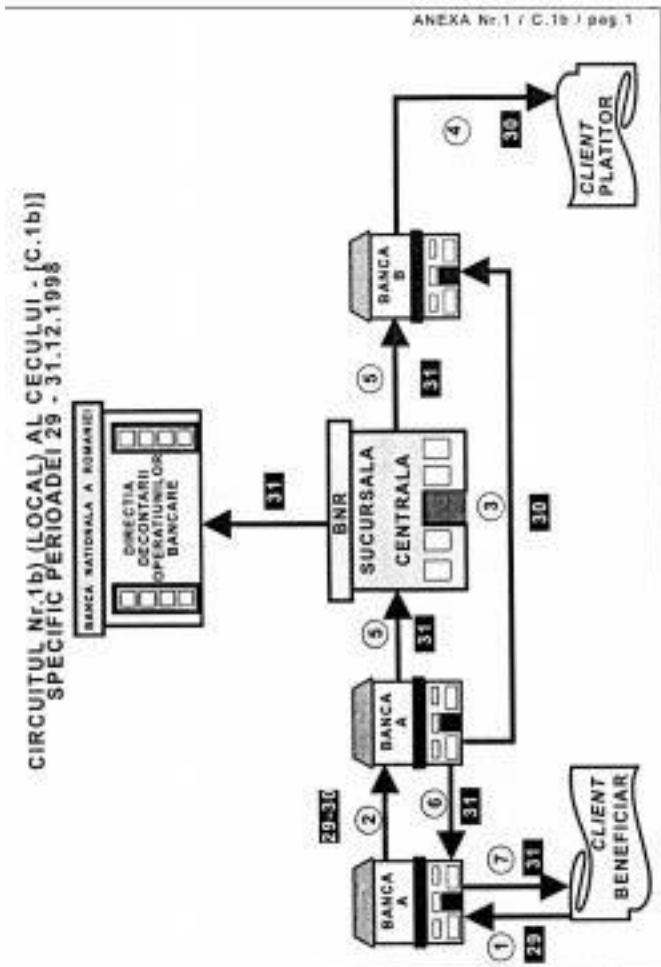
ANEXA Nr.1 / C.1b / pag.1

CIRCUITUL Nr.1b) (LOCAL) AL CECULUI - [C.1b)]
SPECIFIC PERIOADEI 29 - 31.12.1998

BANCA NATIONALA A ROMANIEI

DIRECTIA DECONTARII OPERATIUNILOR BANCARE

BNR
SUCURSALA CENTRALA

BANCA A

BANCA A

BANCA B

CLIENT BENEFICIAR

CLIENT PLATITOR

1 29
2 29-30
3 30
4 30
5 31
5 31
6 31
7 31
31